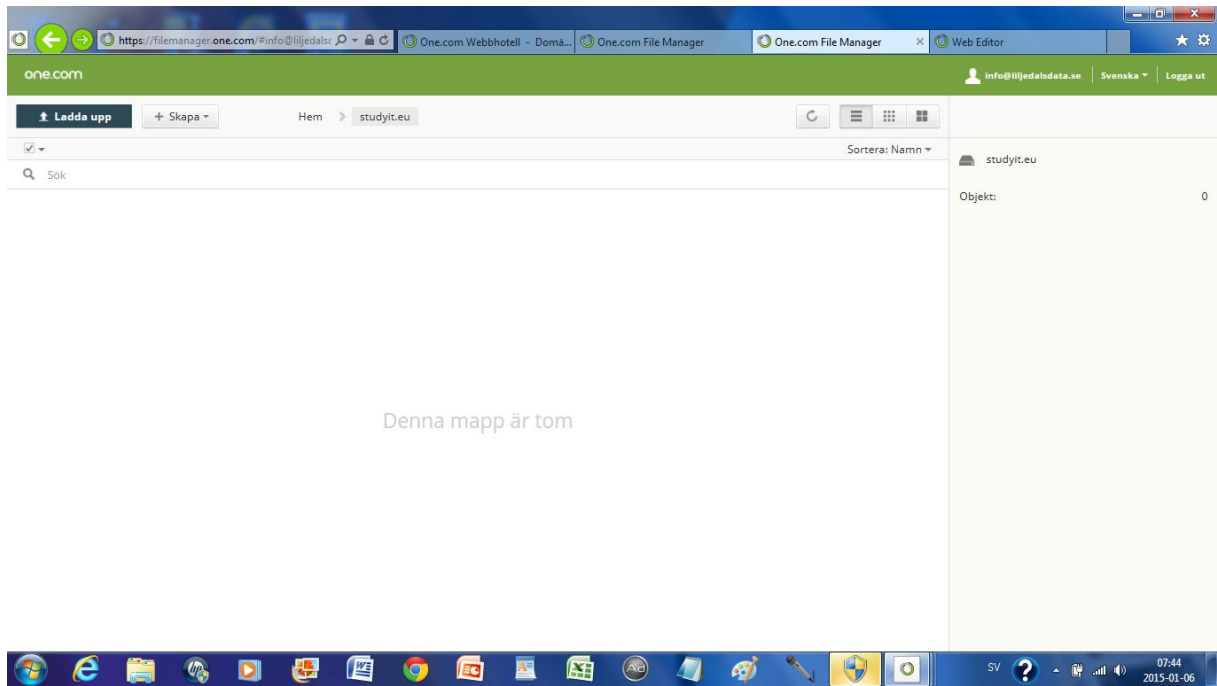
https://filemanager.one.com/#info@liljedals
One.com Webbhotell - Domä...
One.com File Manager
One.com File Manager
Web Editor

one.com
info@liljedalsdata.se
Svenska
Logga ut

Ladda upp
+ Skapa
Hem
studyit.eu
Sortera: Namn
Sök

studyit.eu
Objekt:
0

Denna mapp är tom

SV
07:44
2015-01-06